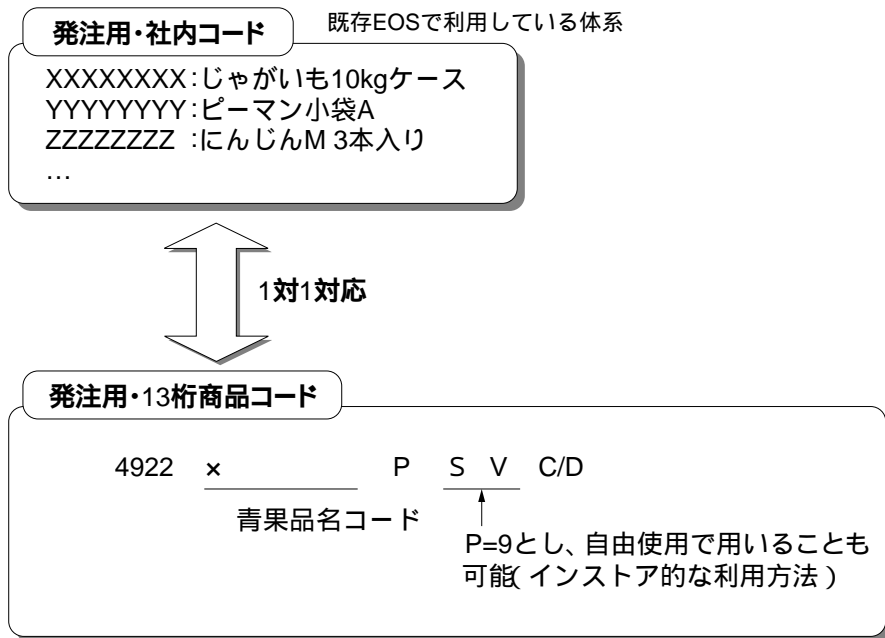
発注用・社内コード

既存EOSで利用している体系

XXXXXXXX:じゃがいも10kgケース
YYYYYYYY:ピーマン小袋A
ZZZZZZZZ :にんじんM 3本入り
…

1対1対応

発注用・13桁商品コード

4922 × P S V C/D

青果品名コード

P=9とし、自由使用で用いることも可能(インストア的な利用方法)